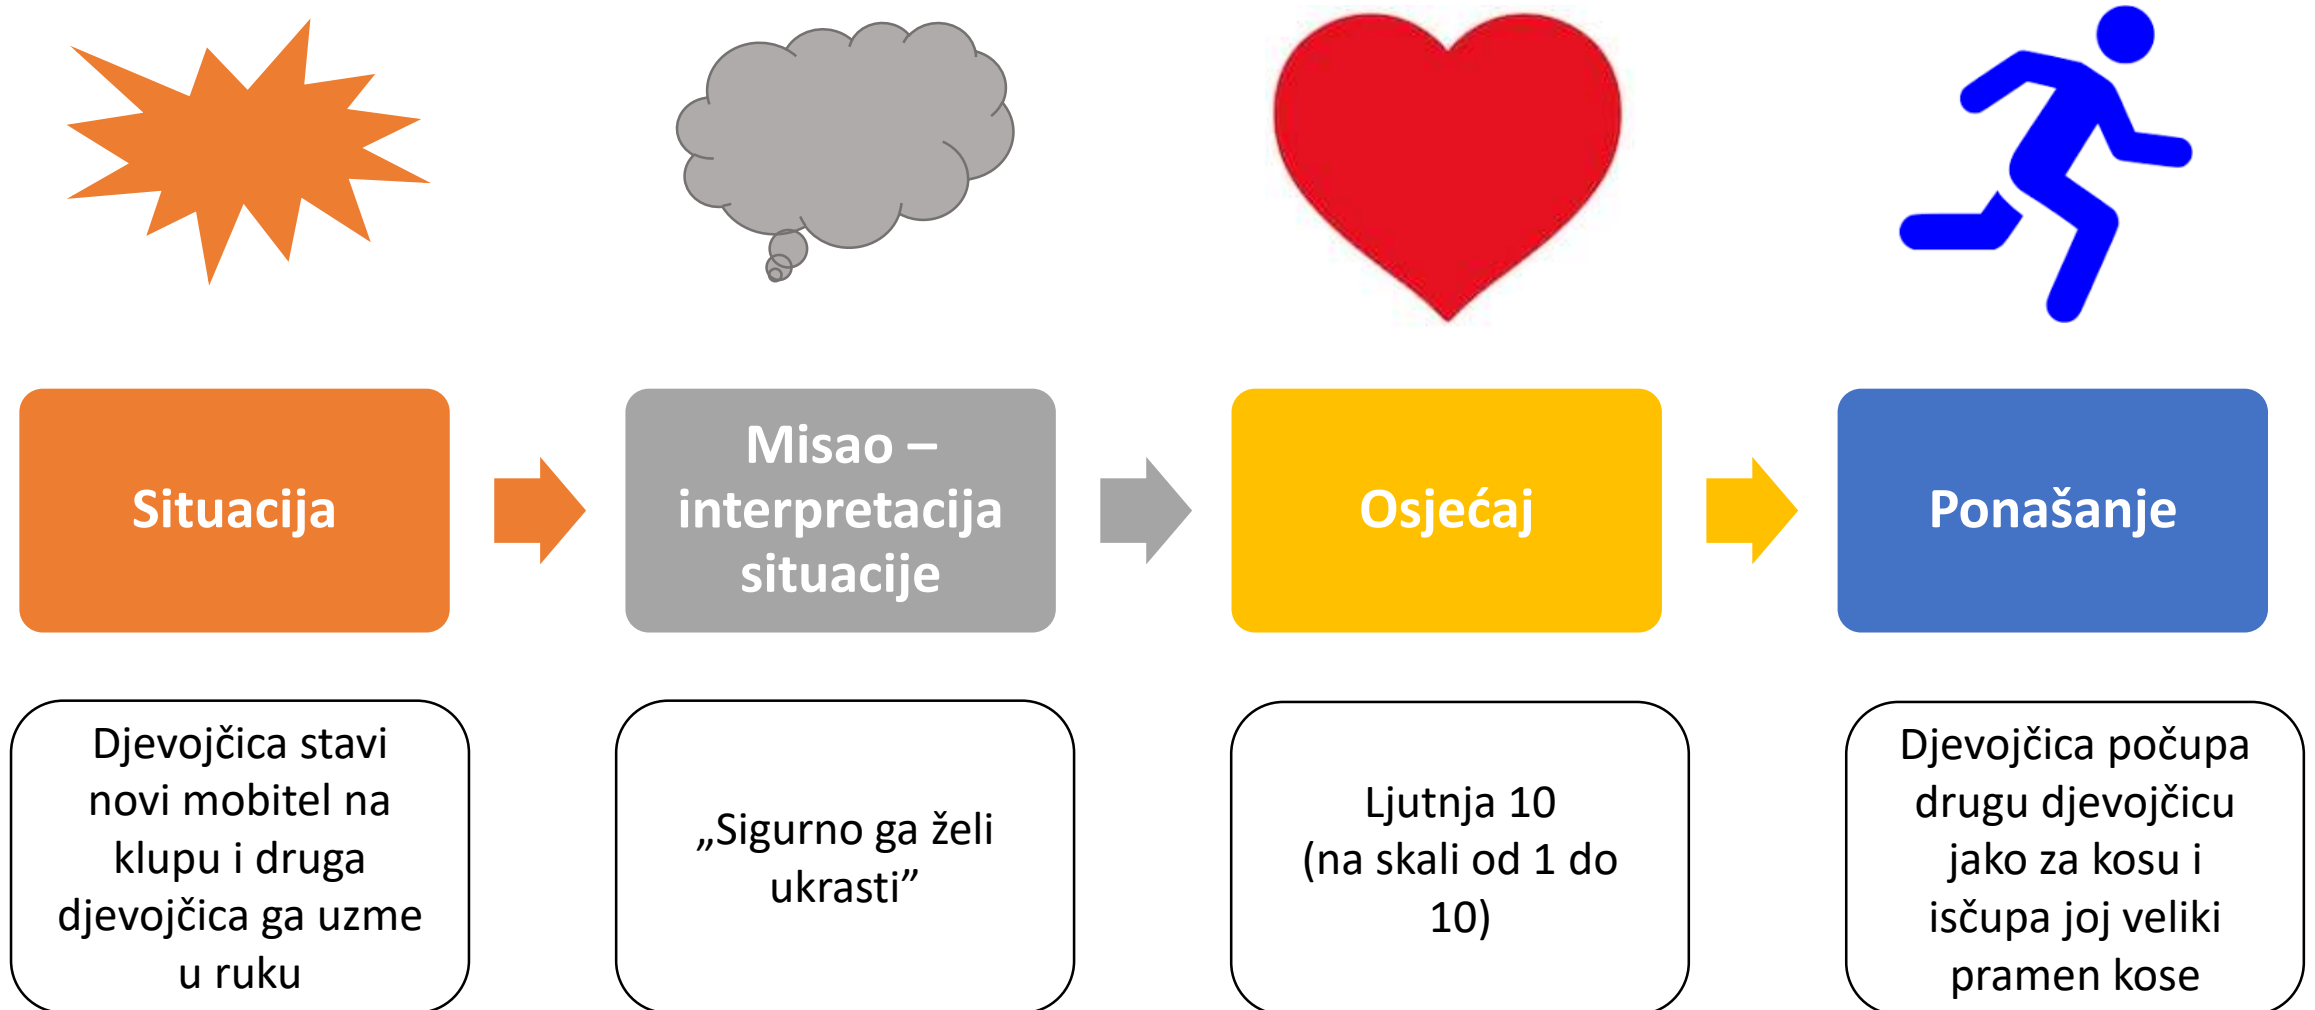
Situacija

Misao – interpretacija situacije

Osjećaj

Ponašanje

Djevojčica stavi novi mobitel na klupu i druga djevojčica ga uzme u ruku

„Sigurno ga želi ukrasti”

Ljutnja 10 (na skali od 1 do 10)

Djevojčica počupa drugu djevojčicu jako za kosu i iscupa joj veliki pramen kose